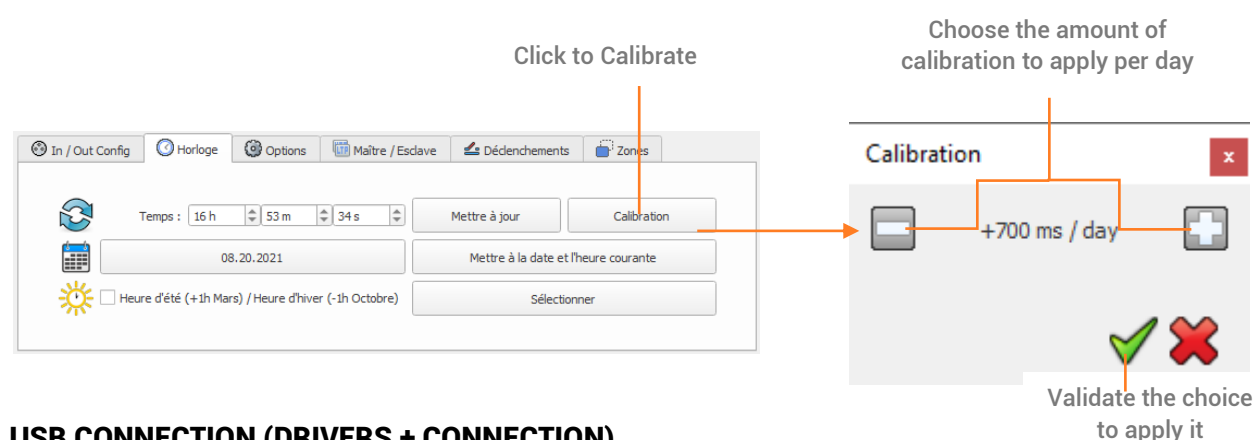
Click to Calibrate

Choose the amount of calibration to apply per day

In / Out Config | Horloge | Options | Maître / Esclave | Déclenchements | Zones

Temps : 16 h 53 m 34 s

Mettre à jour

Calibration

08.20.2021

Mettre à la date et l'heure courante

Heure d'été (+1h Mars) / Heure d'hiver (-1h Octobre)

Sélectionner

Calibration

x

+700 ms / day

Validate the choice to apply it

USB CONNECTION (DRIVERS + CONNECTION)